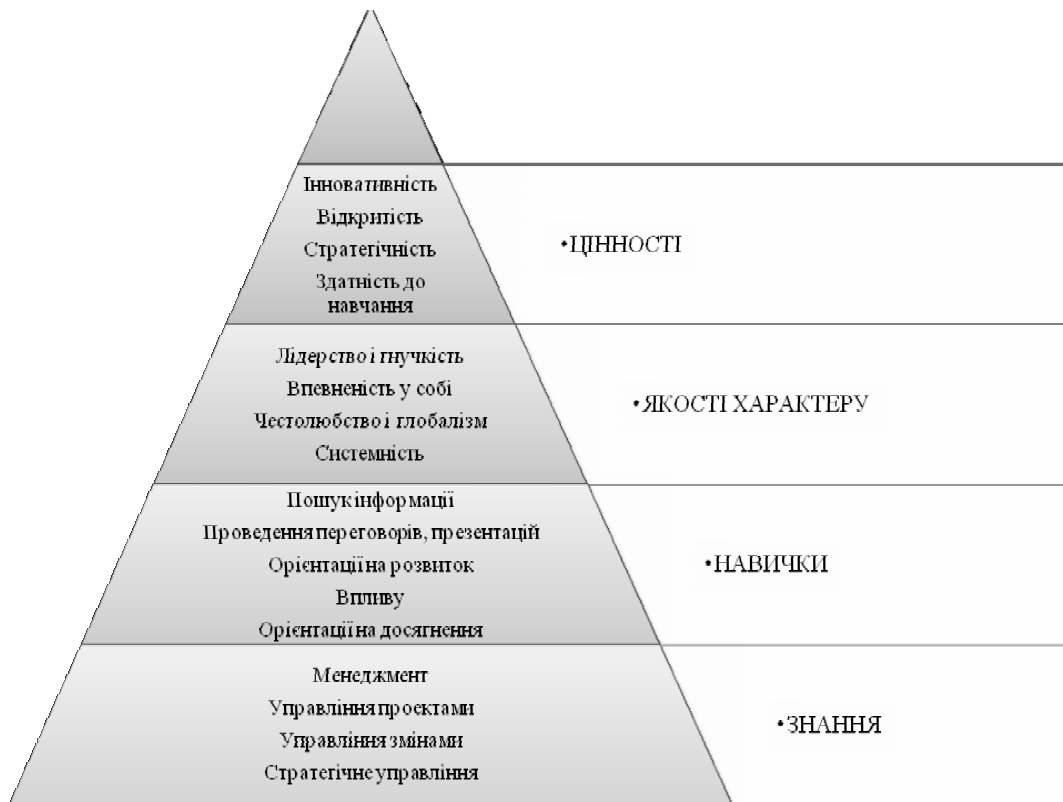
Інноватитвність
Відкритість
Стратегічність
Здатність до навчання

•ЦІННОСТІ

Лідерство і гнучкість
Впевненість у собі
Честолюбство і глобалізм
Системність

•ЯКОСТІ ХАРАКТЕРУ

Пошук інформації
Проведення переговорів, презентацій
Орієнтація на розвиток
Впливу
Орієнтація на досягнення

•НАВИЧКИ

Менеджмент
Управління проектами
Управління змінами
Стратегічне управління

•ЗНАННЯ